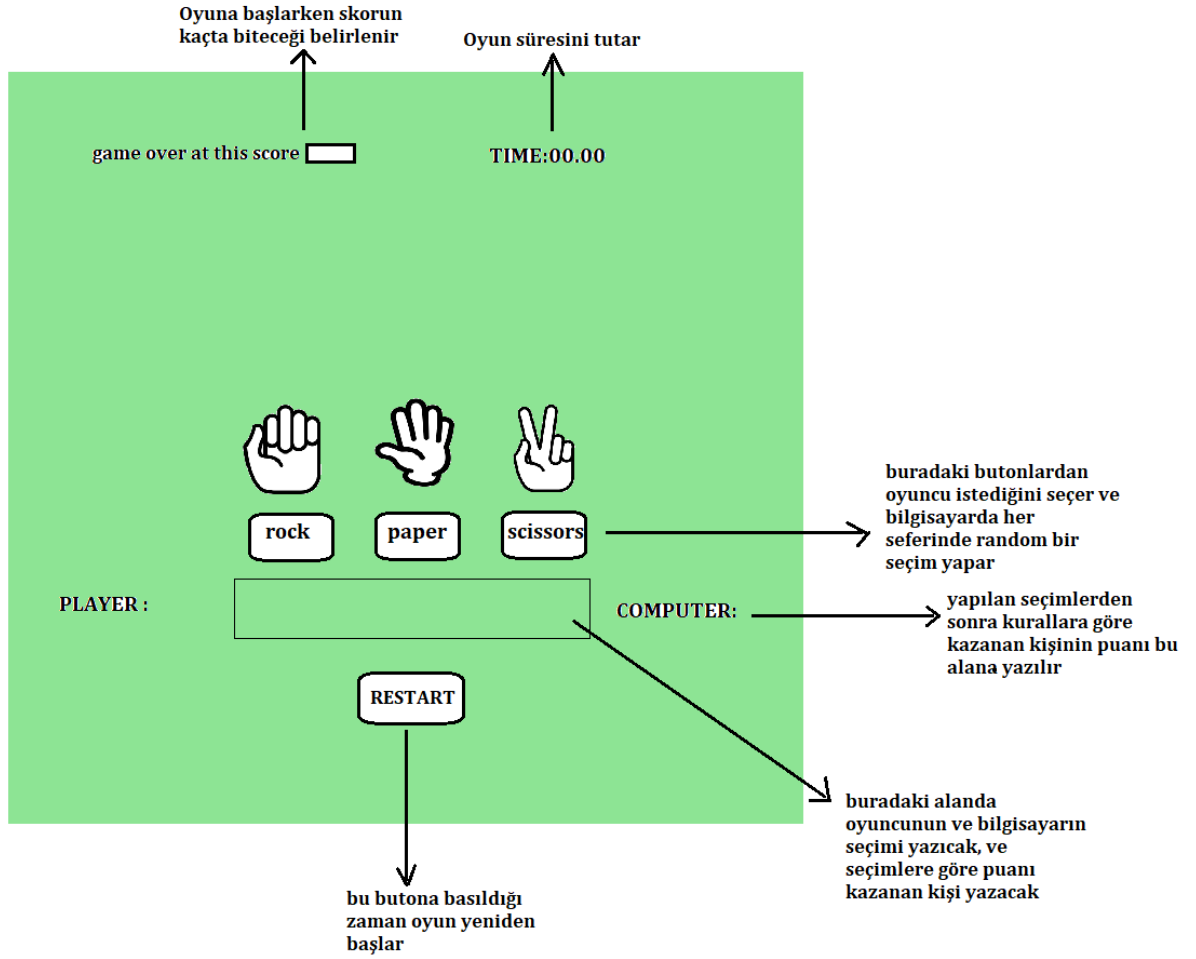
Oyuna başlarken skorun kaçta biteceği belirlenir

Oyun süresini tutar

game over at this score

TIME:00.00

rock

paper

scissors

buradaki butonlardan oyuncu istediğini seçer ve bilgisayarda her seferinde random bir seçim yapar

PLAYER :

COMPUTER:

yapılan seçimlerden sonra kurallara göre kazanan kişinin puanı bu alana yazılır

RESTART

buradaki alanda oyuncunun ve bilgisayarın seçimi yazıcak, ve seçimlere göre puanı kazanan kişi yazacak

bu butona basıldığı zaman oyun yeniden başlar